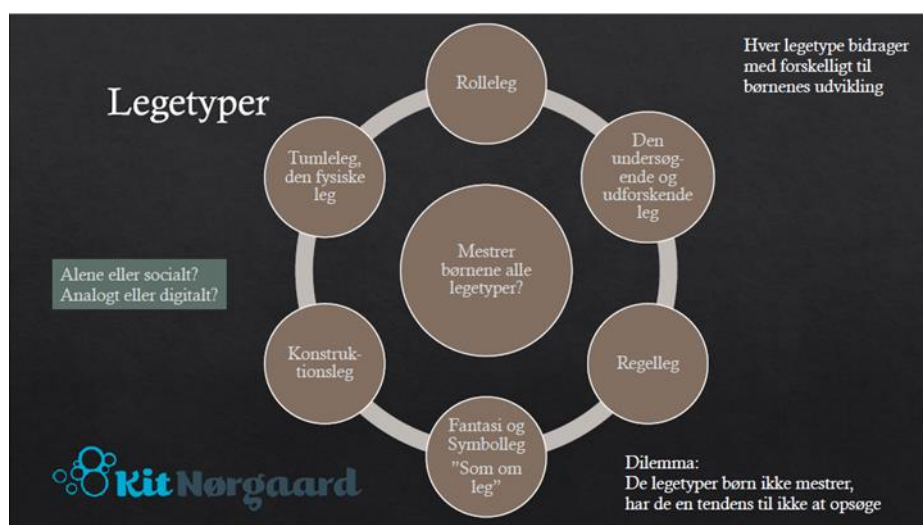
Legetyper

Hver legetype bidrager med forskelligt til børnenes udvikling

Rolleleg

Den undersøgende og udforskende leg

Regelleg

Fantasi og Symbolleg "Som om leg"

Konstruktionsleg

Tumleleg, den fysiske leg

Mestrer børnene alle legetyper?

Alene eller socialt? Analogt eller digitalt?

Kit Nørgaard

Dilemma:
De legetyper børn ikke mestrer, har de en tendens til ikke at opsøge